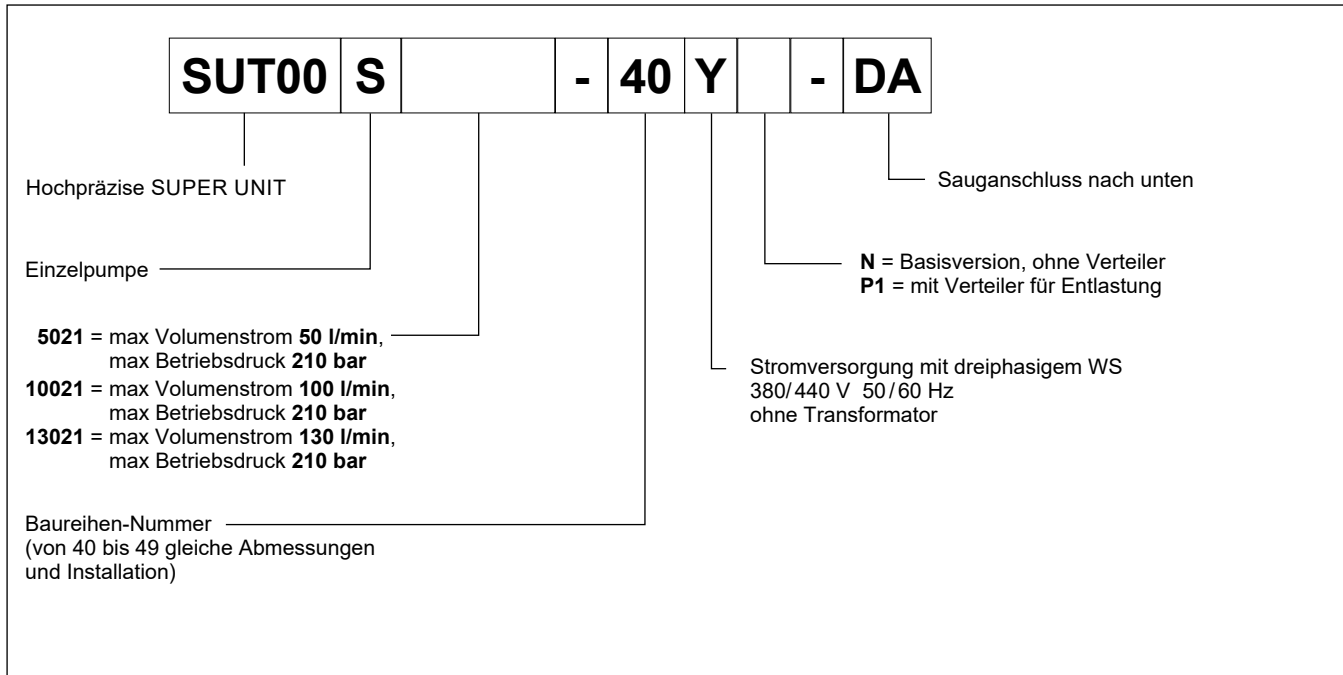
| SUT00 | S | | - | 40 | Y | | - | DA |
|---|---|---|---|---|---|---|---|---|

Hochpräzise SUPER UNIT

Sauganschluss nach unten

Einzelpumpe

N = Basisversion, ohne Verteiler
P1 = mit Verteiler für Entlastung

5021 = max Volumenstrom 50 l/min, max Betriebsdruck 210 bar
10021 = max Volumenstrom 100 l/min, max Betriebsdruck 210 bar
13021 = max Volumenstrom 130 l/min, max Betriebsdruck 210 bar

Stromversorgung mit dreiphasigem WS
380/440 V 50/60 Hz
ohne Transformator

Baureihen-Nummer
(von 40 bis 49 gleiche Abmessungen und Installation)